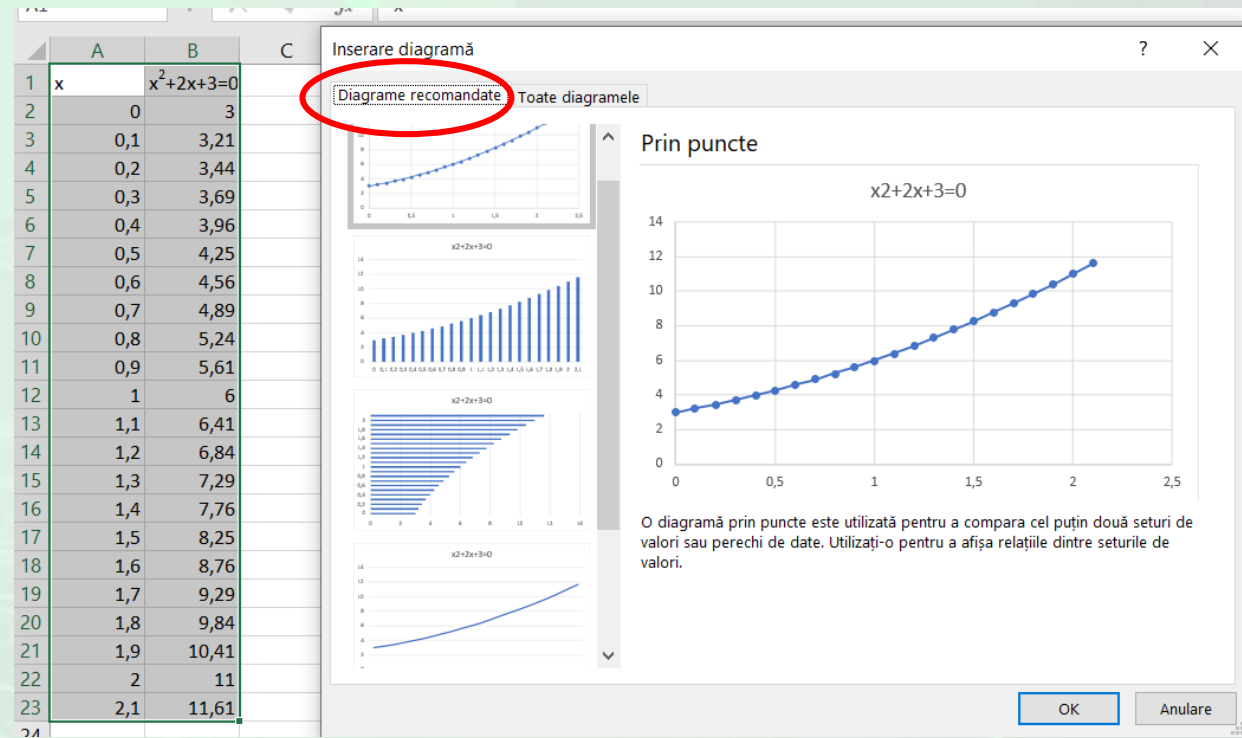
A1 | $f_x$ | x

| | A | B | C |
|---|---|---|---|
| 1 | x | $x^2+2x+3=0$ | |
| 2 | 0 | 3 | |
| 3 | 0,1 | 3,21 | |
| 4 | 0,2 | 3,44 | |
| 5 | 0,3 | 3,69 | |
| 6 | 0,4 | 3,96 | |
| 7 | 0,5 | 4,25 | |
| 8 | 0,6 | 4,56 | |
| 9 | 0,7 | 4,89 | |
| 10 | 0,8 | 5,24 | |
| 11 | 0,9 | 5,61 | |
| 12 | 1 | 6 | |
| 13 | 1,1 | 6,41 | |
| 14 | 1,2 | 6,84 | |
| 15 | 1,3 | 7,29 | |
| 16 | 1,4 | 7,76 | |
| 17 | 1,5 | 8,25 | |
| 18 | 1,6 | 8,76 | |
| 19 | 1,7 | 9,29 | |
| 20 | 1,8 | 9,84 | |
| 21 | 1,9 | 10,41 | |
| 22 | 2 | 11 | |
| 23 | 2,1 | 11,61 | |
| 24 | | | |

Inserare diagramă ? ×

Diagrame recomandate | Toate diagramele

x2+2x+3=0

x2+2x+3=0

x2+2x+3=0

Prin puncte

x2+2x+3=0

14
12
10
8
6
4
2
0
0 0,5 1 1,5 2 2,5

O diagramă prin puncte este utilizată pentru a compara cel puțin două seturi de valori sau perechi de date. Utilizați-o pentru a afișa relațiile dintre seturile de valori.

OK Anulare